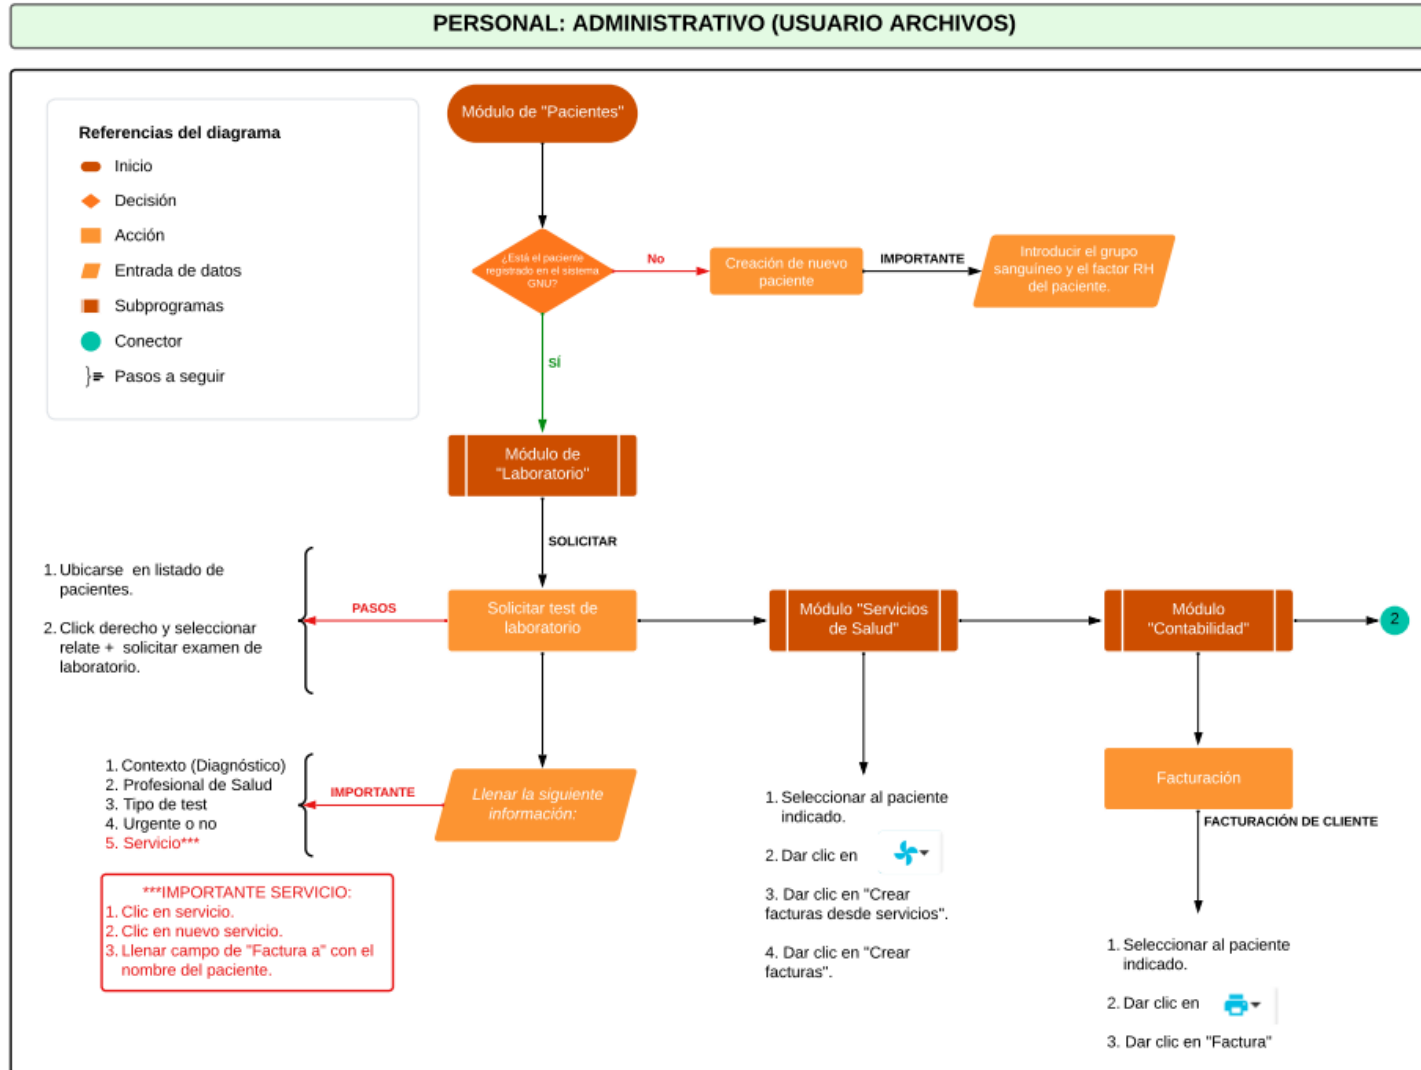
PERSONAL: ADMINISTRATIVO (USUARIO ARCHIVOS)

Referencias del diagrama
Inicio
Decisión
Acción
Entrada de datos
Subprogramas
Conector
Pasos a seguir

Módulo de "Pacientes"

¿Está el paciente registrado en el sistema GNU?

No

Creación de nuevo paciente

IMPORTANTE

Introducir el grupo sanguíneo y el factor RH del paciente.

SÍ

Módulo de "Laboratorio"

SOLICITAR

1. Ubicarse en listado de pacientes.
2. Click derecho y seleccionar relate + solicitar examen de laboratorio.

PASOS

Solicitar test de laboratorio

Módulo "Servicios de Salud"

Módulo "Contabilidad"

2

1. Contexto (Diagnóstico)
2. Profesional de Salud
3. Tipo de test
4. Urgente o no
5. Servicio***

IMPORTANTE

Llenar la siguiente información:

***IMPORTANTE SERVICIO:
1. Clic en servicio.
2. Clic en nuevo servicio.
3. Llenar campo de "Factura a" con el nombre del paciente.

1. Seleccionar al paciente indicado.
2. Dar clic en
3. Dar clic en "Crear facturas desde servicios".
4. Dar clic en "Crear facturas".

Facturación

FACTURACIÓN DE CLIENTE

1. Seleccionar al paciente indicado.
2. Dar clic en
3. Dar clic en "Factura"